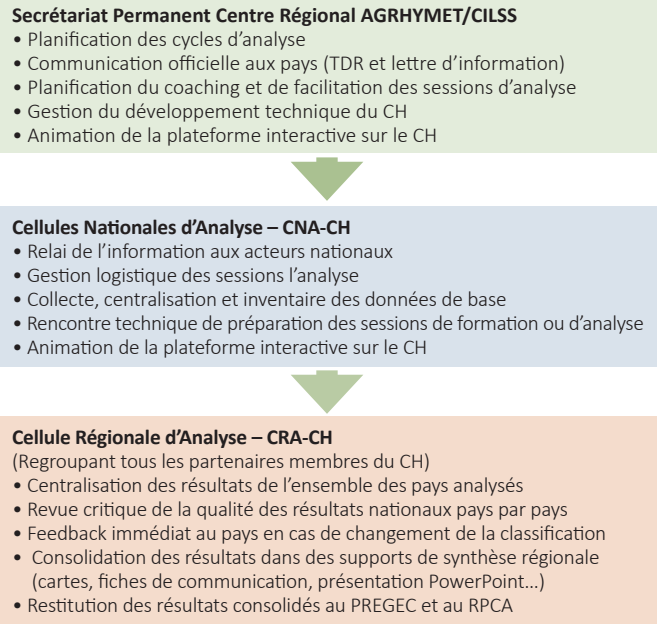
**Secrétariat Permanent Centre Régional AGRHYMET/CILSS**
• Planification des cycles d'analyse
• Communication officielle aux pays (TDR et lettre d'information)
• Planification du coaching et de facilitation des sessions d'analyse
• Gestion du développement technique du CH
• Animation de la plateforme interactive sur le CH

**Cellules Nationales d'Analyse – CNA-CH**
• Relai de l'information aux acteurs nationaux
• Gestion logistique des sessions l'analyse
• Collecte, centralisation et inventaire des données de base
• Rencontre technique de préparation des sessions de formation ou d'analyse
• Animation de la plateforme interactive sur le CH

**Cellule Régionale d'Analyse – CRA-CH**
(Regroupant tous les partenaires membres du CH)
• Centralisation des résultats de l'ensemble des pays analysés
• Revue critique de la qualité des résultats nationaux pays par pays
• Feedback immédiat au pays en cas de changement de la classification
• Consolidation des résultats dans des supports de synthèse régionale (cartes, fiches de communication, présentation PowerPoint...)
• Restitution des résultats consolidés au PREGEC et au RPCA